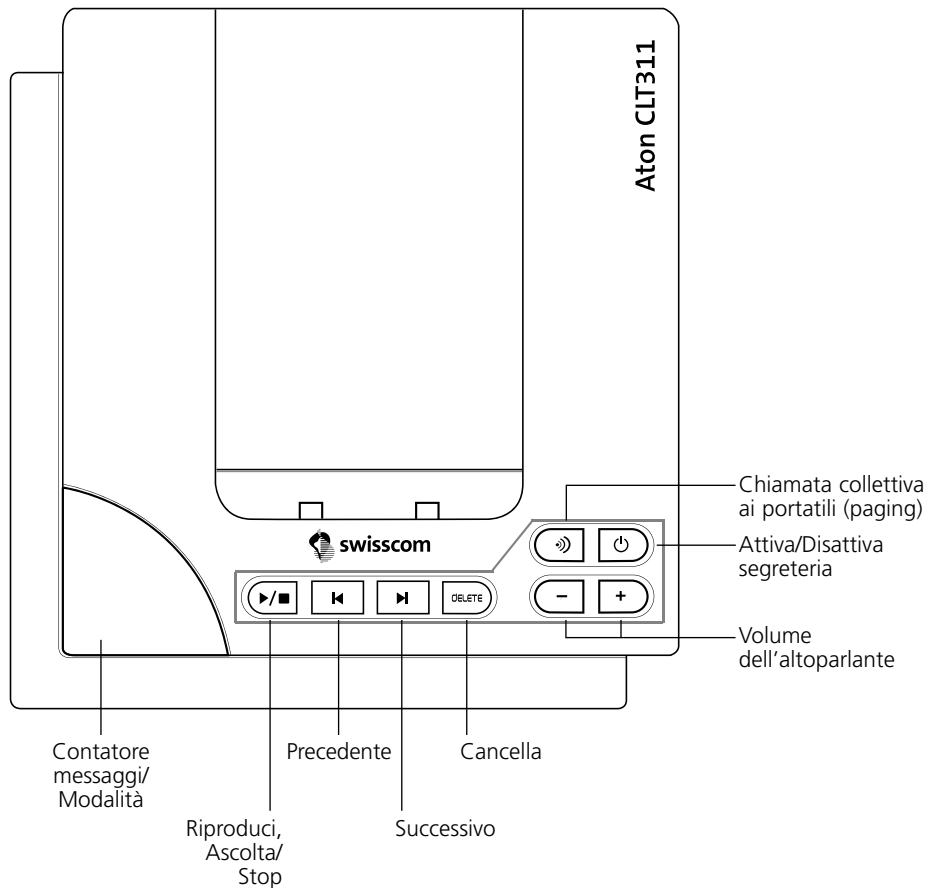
Aton CLT311

Chiamata collettiva ai portatili (paging)

Attiva/Disattiva segreteria

swisscom

DELETE

–

+

Volume dell'altoparlante

Contatore messaggi/ Modalità

Precedente

Cancella

Riproduci, Ascolta/ Stop

Successivo